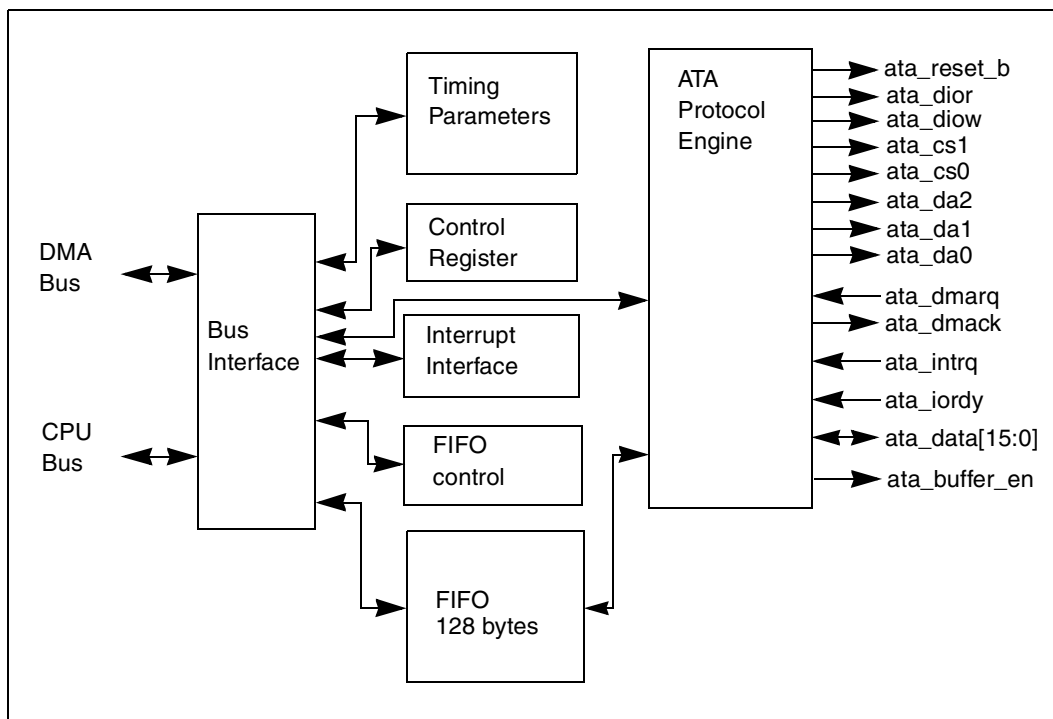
DMA Bus

CPU Bus

Bus Interface

Timing Parameters

Control Register

Interrupt Interface

FIFO control

FIFO 128 bytes

ATA Protocol Engine

ata_reset_b
ata_dior
ata_diow
ata_cs1
ata_cs0
ata_da2
ata_da1
ata_da0
ata_dmarq
ata_dmack
ata_intrq
ata_iordy
ata_data[15:0]
ata_buffer_en